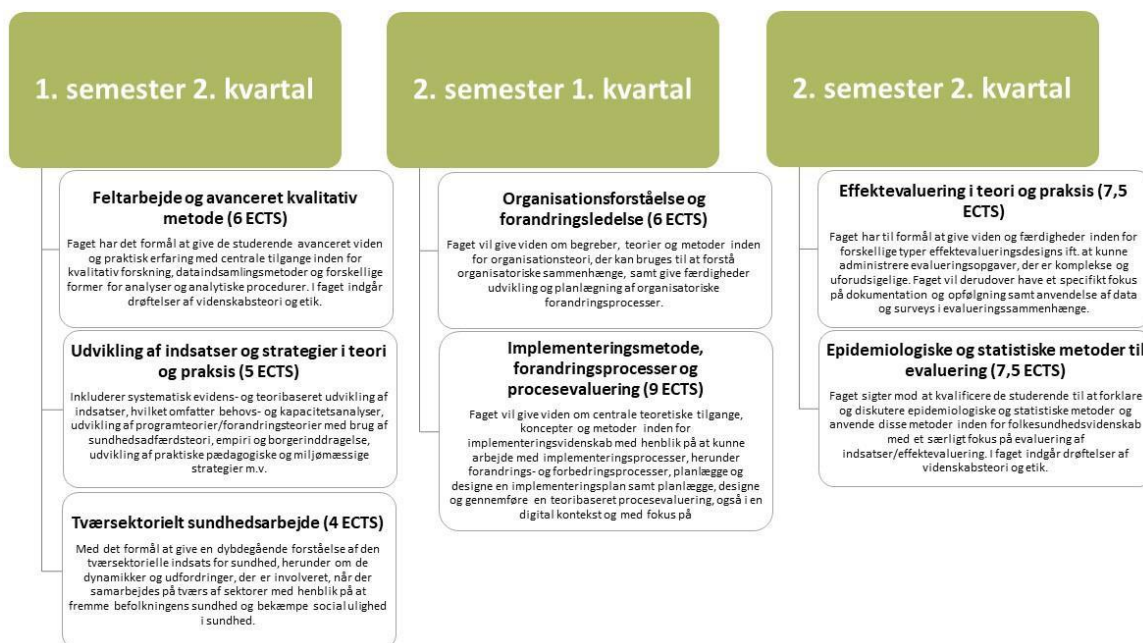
1. semester 2. kvartal

Feltarbejde og avanceret kvalitativ metode (6 ECTS)

Faget har det formål at give de studerende avanceret viden og praktisk erfaring med centrale tilgange inden for kvalitativ forskning, dataindsamlingsmetoder og forskellige former for analyser og analytiske procedurer. I faget indgår drøftelser af videnskabsteori og etik.

Udvikling af indsatser og strategier i teori og praksis (5 ECTS)

Inkluderer systematisk evidens- og teoribaseret udvikling af indsatser, hvilket omfatter behovs- og kapacitetsanalyser, udvikling af programteorier/forandringsteorier med brug af sundhedsadfærdsteori, empiri og borgerinddragelse, udvikling af praktiske pædagogiske og miljømæssige strategier m.v.

Tværsektorielt sundhedsarbejde (4 ECTS)

Med det formål at give en dybdegående forståelse af den tværsektorielle indsats for sundhed, herunder om de dynamikker og udfordringer, der er involveret, når der samarbejdes på tværs af sektorer med henblik på at fremme befolkningens sundhed og bekæmpe social ulighed i sundhed.

2. semester 1. kvartal

Organisationsforståelse og forandringsledelse (6 ECTS)

Faget vil give viden om begreber, teorier og metoder inden for organisationsteori, der kan bruges til at forstå organisatoriske sammenhænge, samt give færdigheder udvikling og planlægning af organisatoriske forandringsprocesser.

Implementeringsmetode, forandringsprocesser og procesevaluering (9 ECTS)

Faget vil give viden om centrale teoretiske tilgange, koncepter og metoder inden for implementeringsvidenskab med henblik på at kunne arbejde med implementeringsprocesser, herunder forandrings- og forbedringsprocesser, planlægge og designe en implementeringsplan samt planlægge, designe og gennemføre en teoribaseret procesevaluering, også i en digital kontekst og med fokus på

2. semester 2. kvartal

Effektevaluering i teori og praksis (7,5 ECTS)

Faget har til formål at give viden og færdigheder inden for forskellige typer effektevalueringsdesigns ift. at kunne administrere evalueringsopgaver, der er komplekse og uforudsigelige. Faget vil derudover have et specifikt fokus på dokumentation og opfølgning samt anvendelse af data og surveys i evalueringssammenhænge.

Epidemiologiske og statistiske metoder til evaluering (7,5 ECTS)

Faget sigter mod at kvalificere de studerende til at forklare og diskutere epidemiologiske og statistiske metoder og anvende disse metoder inden for folkesundhedsvidenskab med et særligt fokus på evaluering af indsatser/effektevaluering. I faget indgår drøftelser af videnskabsteori og etik.